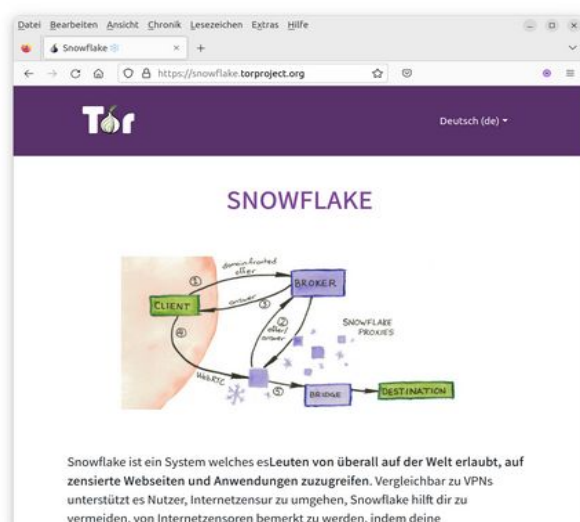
Datei Bearbeiten Ansicht Chronik Lesezeichen Extras Hilfe

Snowflake ×

+

https://snowflake.torproject.org

Tor

Deutsch (de)

SNOWFLAKE

domain fronted offer

①

BROKER

CLIENT

answer

③

②
offer/
answer

SNOWFLAKE PROXIES

④

WebRTC

⑤

BRIDGE

DESTINATION

Snowflake ist ein System welches esLeuten von überall auf der Welt erlaubt, auf zensierte Webseiten und Anwendungen zuzugreifen. Vergleichbar zu VPNs unterstützt es Nutzer, Internetzensur zu umgehen, Snowflake hilft dir zu vermeiden, von Internetzensoren bemerkt zu werden, indem deine